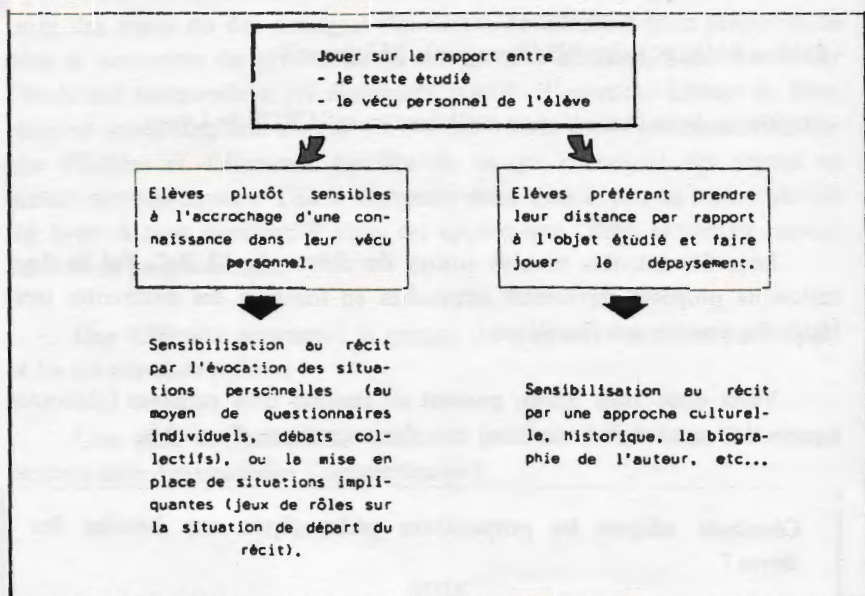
Jouer sur le rapport entre
- le texte étudié
- le vécu personnel de l'élève

Elèves plutôt sensibles à l'accrochage d'une connaissance dans leur vécu personnel.

Elèves préférant prendre leur distance par rapport à l'objet étudié et faire jouer le dépaysement.

Sensibilisation au récit par l'évocation des situations personnelles (au moyen de questionnaires individuels, débats collectifs), ou la mise en place de situations impliquantes (jeux de rôles sur la situation de départ du récit).

Sensibilisation au récit par une approche culturelle, historique, la biographie de l'auteur, etc...